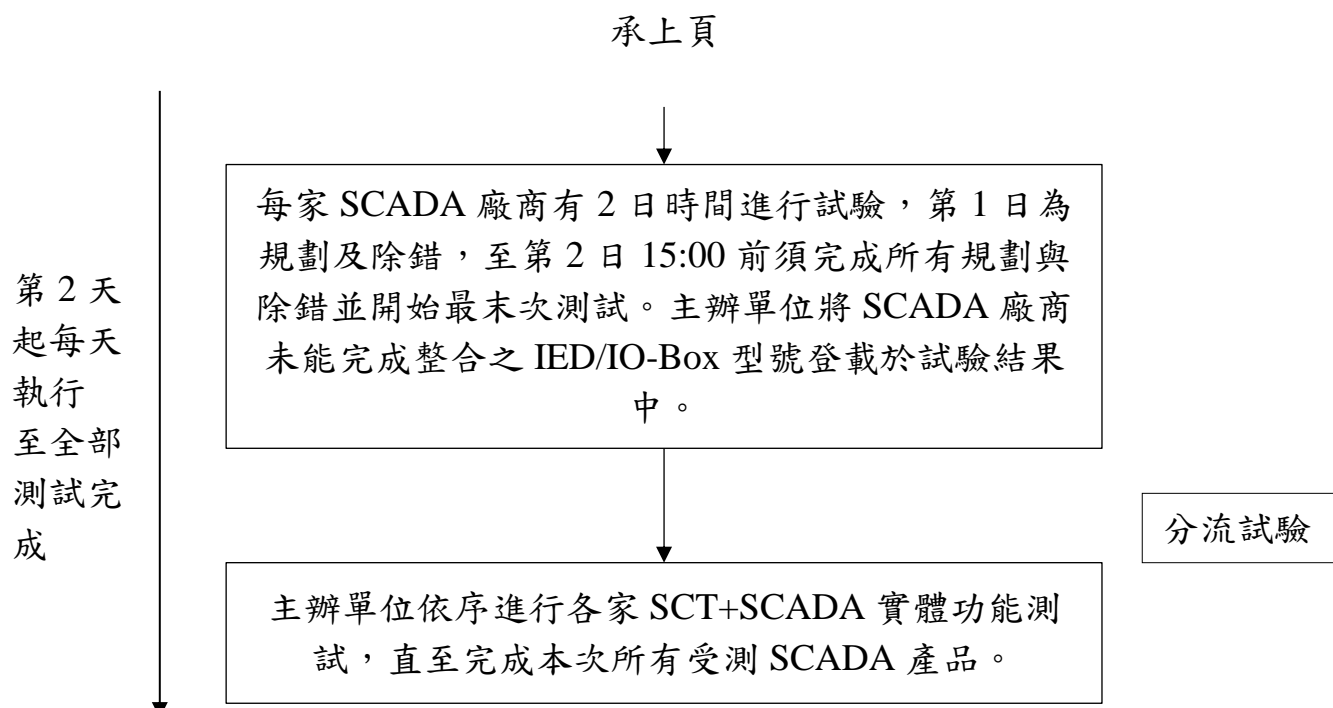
承上頁

第 2 天起每天執行至全部測試完成

每家 SCADA 廠商有 2 日時間進行試驗，第 1 日為規劃及除錯，至第 2 日 15:00 前須完成所有規劃與除錯並開始最末次測試。主辦單位將 SCADA 廠商未能完成整合之 IED/IO-Box 型號登載於試驗結果中。

分流試驗

主辦單位依序進行各家 SCT+SCADA 實體功能測試，直至完成本次所有受測 SCADA 產品。